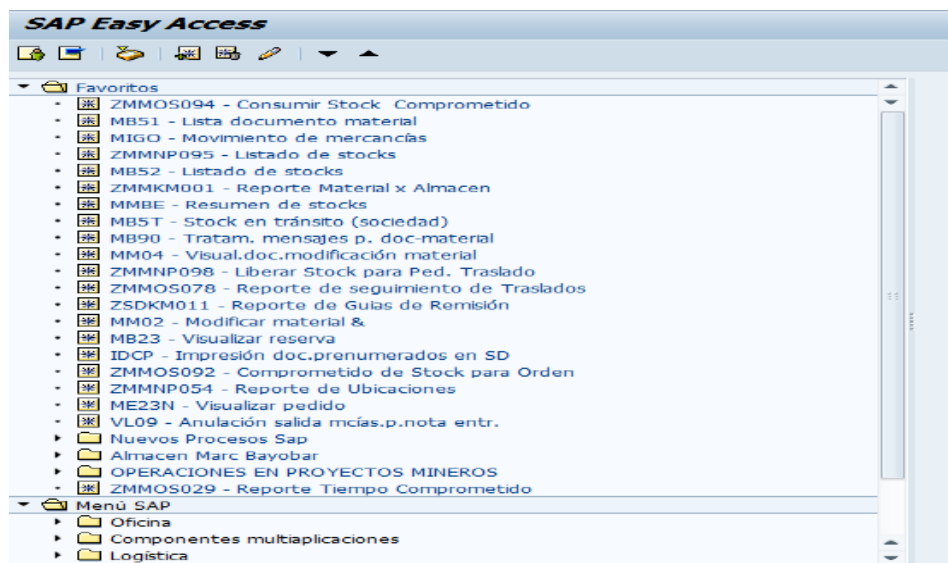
SAP Easy Access

Favoritos
ZMMOS094 - Consumir Stock Comprometido
MB51 - Lista documento material
MIGO - Movimiento de mercancías
ZMMNP095 - Listado de stocks
MB52 - Listado de stocks
ZMMKM001 - Reporte Material x Almacen
MMBE - Resumen de stocks
MB5T - Stock en tránsito (sociedad)
MB90 - Tratam. mensajes p. doc-material
MM04 - Visual.doc.modificación material
ZMMNP098 - Liberar Stock para Ped. Traslado
ZMMOS078 - Reporte de seguimiento de Traslados
ZSDKM011 - Reporte de Guias de Remisión
MM02 - Modificar material &
MB23 - Visualizar reserva
IDCP - Impresión doc.prenumerados en SD
ZMMOS092 - Comprometido de Stock para Orden
ZMMNP054 - Reporte de Ubicaciones
ME23N - Visualizar pedido
VL09 - Anulación salida mcías.p.nota entr.
Nuevos Procesos Sap
Almacen Marc Bayobar
OPERACIONES EN PROYECTOS MINEROS
ZMMOS029 - Reporte Tiempo Comprometido
Menú SAP
Oficina
Componentes multiaplicaciones
Logística